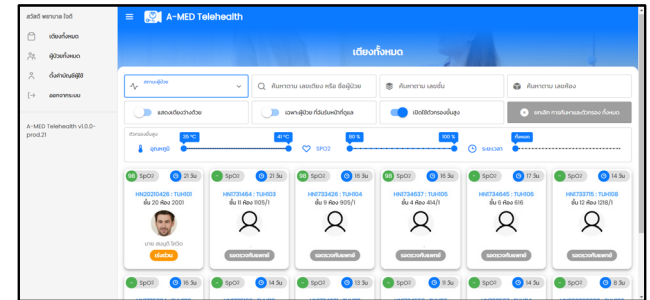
สวัสดี พยาบาล ใจดี

เตียงทั้งหมด

ผู้ป่วยทั้งหมด

ตั้งค่าบัญชีผู้ใช้

ออกจากระบบ

A-MED Telehealth v1.0.0-prod.21

A-MED Telehealth

เตียงทั้งหมด

สถานะผู้ป่วย

ค้นหาตาม เลขเตียง หรือ ชื่อผู้ป่วย

ค้นหาตาม เลขชั้น

ค้นหาตาม เลขห้อง

แสดงเตียงว่างด้วย

เฉพาะผู้ป่วย ที่รับรองหน้าที่ดูแล

เปิดใช้การกรองขั้นสูง

ยกเลิก การค้นหาและตัวกรอง ทั้งหมด

ตัวกรองขั้นสูง

อุณหภูมิ

35 °C

41 °C

SPO2

80 %

100 %

ระยะเวลา

ทั้งหมด

98 SpO2 | 21 วัน
HN20210428 : TUH101
ชั้น 20 ห้อง 2001
นาย สมบุตร ใจดี
เข้าเยี่ยม

- SpO2 | 21 วัน
HN1731484 : TUH103
ชั้น 11 ห้อง 1105/1
รอตรวจกับแพทย์

98 SpO2 | 16 วัน
HN1734631 : TUH104
ชั้น 9 ห้อง 905/1
รอตรวจกับแพทย์

- SpO2 | 16 วัน
HN1734637 : TUH105
ชั้น 4 ห้อง 414/1
รอตรวจกับแพทย์

- SpO2 | 11 วัน
HN1734645 : TUH106
ชั้น 6 ห้อง 616
รอตรวจกับแพทย์

- SpO2 | 14 วัน
HN1732715 : TUH108
ชั้น 12 ห้อง 1218/1
รอตรวจกับแพทย์

- SpO2 | 16 วัน

- SpO2 | 14 วัน

- SpO2 | 14 วัน

- SpO2 | 14 วัน

- SpO2 | 14 วัน

- SpO2 | 14 วัน